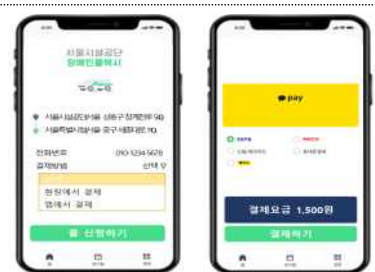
서울시설공단
장애인콜택시

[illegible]

서울시설공단(서울 성동구 청계천로 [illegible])
서울특별시(서울 중구 세종대로 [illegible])

전화번호 010-1234-5678
결제방법 선택

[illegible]
현장에서 결제
앱에서 결제

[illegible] 신청하기

pay

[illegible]
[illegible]
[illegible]
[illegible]
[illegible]

결제요금 1,500원

결제하기